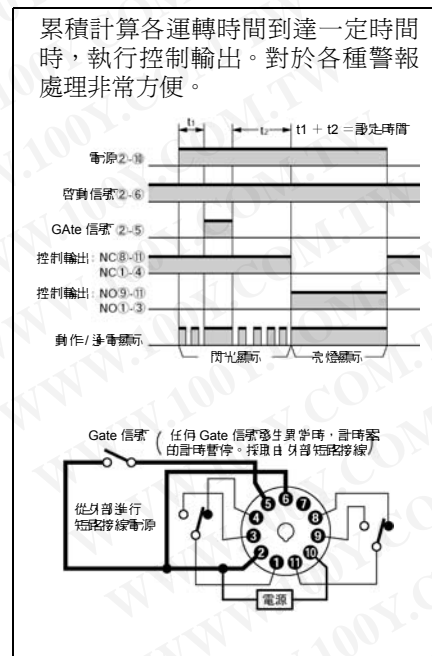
累積計算各運轉時間到達一定時間時，執行控制輸出。對於各種警報處理非常方便。

t1

t2

t1 + t2 = 設定時間

電源 2-10

啟動信號 2-6

GAte 信號 2-5

控制輸出：NC 8-11
NC 1-4

控制輸出：NO 9-11
NO 1-3

動作/通電顯示

閃光顯示

亮燈顯示

Gate 信號 （任何 Gate 信號發生異常時，計時器的計時暫停。採取由外部短路接線）

從外部進行短路接線電源

5 6 7 4 8 3 9 2 10 1 11

電源

WWW.100Y.COM.TW